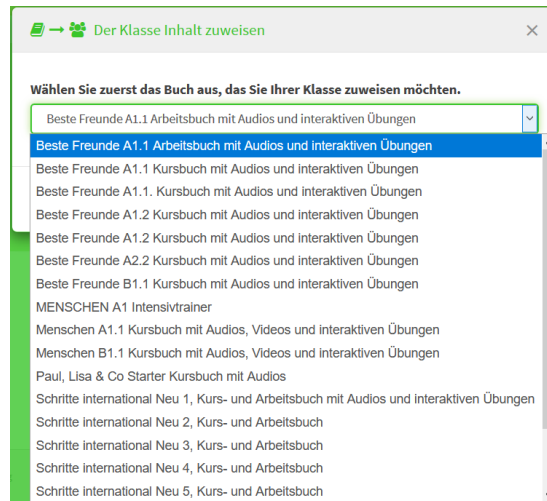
Der Klasse Inhalt zuweisen

×

Wählen Sie zuerst das Buch aus, das Sie Ihrer Klasse zuweisen möchten.

Beste Freunde A1.1 Arbeitsbuch mit Audios und interaktiven Übungen

Beste Freunde A1.1 Arbeitsbuch mit Audios und interaktiven Übungen
Beste Freunde A1.1 Kursbuch mit Audios und interaktiven Übungen
Beste Freunde A1.1. Kursbuch mit Audios und interaktiven Übungen
Beste Freunde A1.2 Kursbuch mit Audios und interaktiven Übungen
Beste Freunde A1.2 Kursbuch mit Audios und interaktiven Übungen
Beste Freunde A2.2 Kursbuch mit Audios und interaktiven Übungen
Beste Freunde B1.1 Kursbuch mit Audios und interaktiven Übungen
MENSCHEN A1 Intensivtrainer
Menschen A1.1 Kursbuch mit Audios, Videos und interaktiven Übungen
Menschen B1.1 Kursbuch mit Audios, Videos und interaktiven Übungen
Paul, Lisa & Co Starter Kursbuch mit Audios
Schritte international Neu 1, Kurs- und Arbeitsbuch mit Audios und interaktiven Übungen
Schritte international Neu 2, Kurs- und Arbeitsbuch
Schritte international Neu 3, Kurs- und Arbeitsbuch
Schritte international Neu 4, Kurs- und Arbeitsbuch
Schritte international Neu 5, Kurs- und Arbeitsbuch